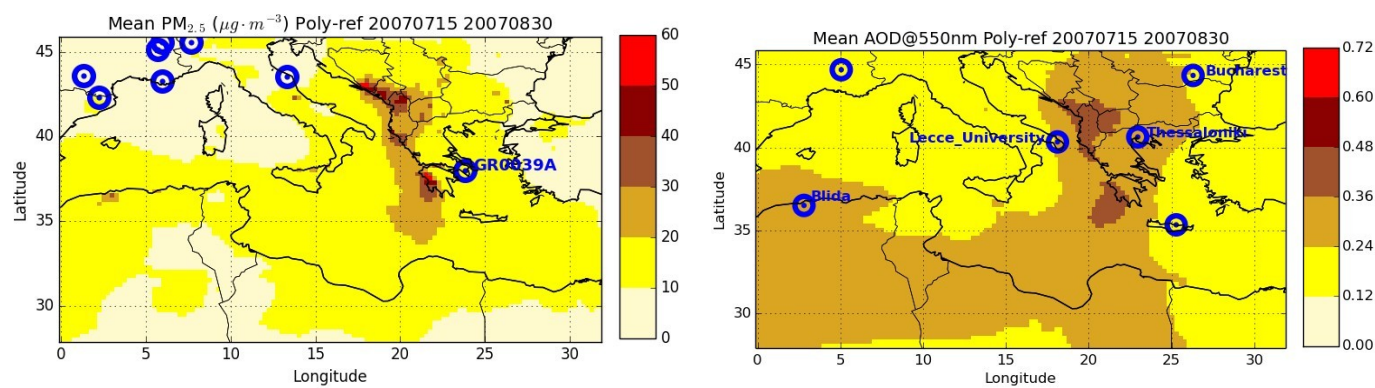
Mean PM$_{2.5}$ ($\mu g \cdot m^{-3}$) Poly-ref 20070715 20070830

GR0039A

Latitude

Longitude

45
40
35
30

0
5
10
15
20
25
30

60
50
40
30
20
10
0

Mean AOD@550nm Poly-ref 20070715 20070830

Bucharest
Lecce_University
Thessaloniki
Blida

Latitude

Longitude

45
40
35
30

0
5
10
15
20
25
30

0.72
0.60
0.48
0.36
0.24
0.12
0.00